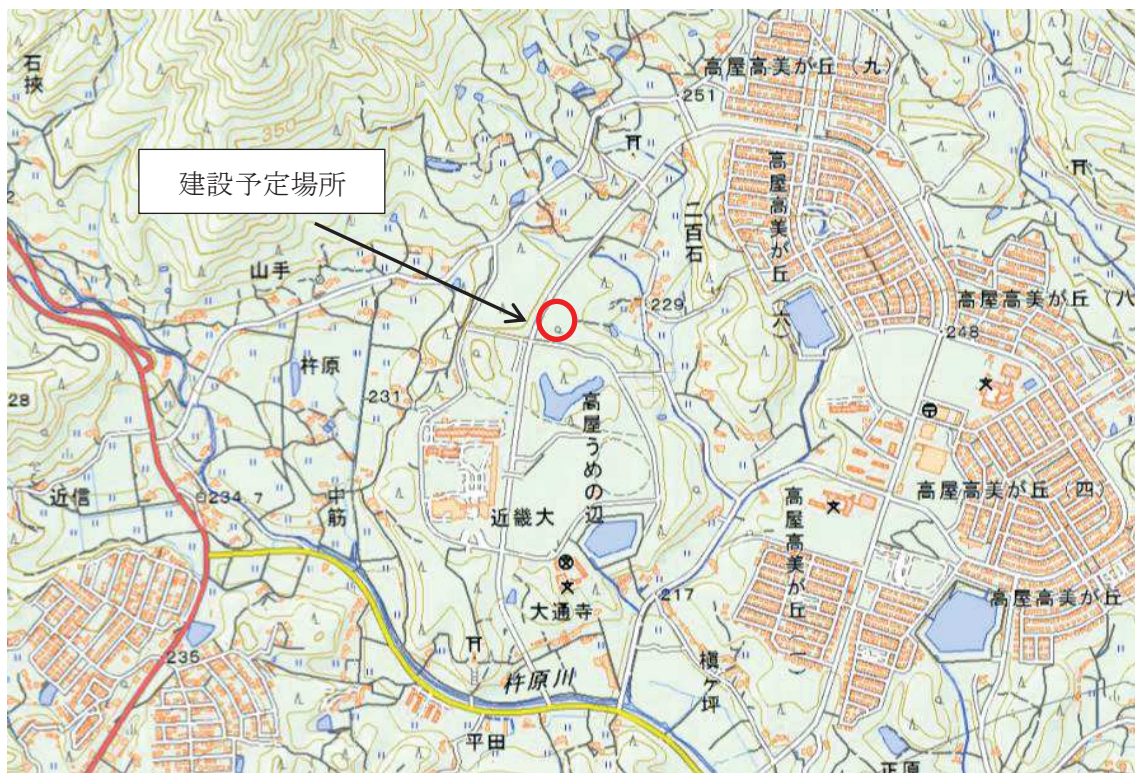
石挟

350

建設予定場所

高屋高美が丘（九）

251

二百石

高屋高美が丘（六）

山手

229

高屋高美が丘（八

248

杵原

231

28

高屋うめの辺

近信

234.7

中筋

近畿大

高屋高美が丘（四）

高屋高美が丘（一）

高屋高美が丘

大通寺

217

235

杵原川

槙ケ坪

平田

正原